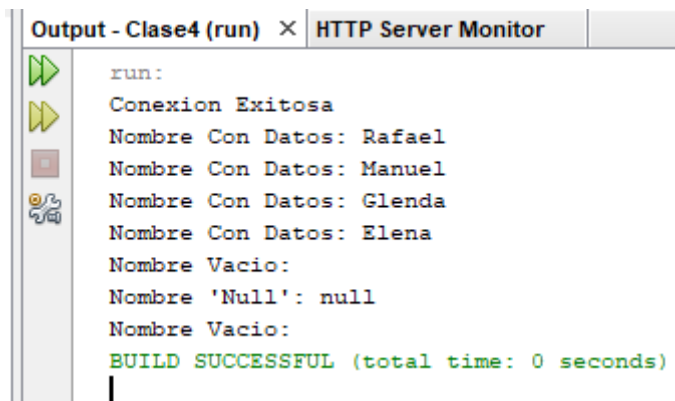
Output - Clase4 (run) × HTTP Server Monitor

run:
Conexion Exitosa
Nombre Con Datos: Rafael
Nombre Con Datos: Manuel
Nombre Con Datos: Glenda
Nombre Con Datos: Elena
Nombre Vacio:
Nombre 'Null': null
Nombre Vacio:
BUILD SUCCESSFUL (total time: 0 seconds)